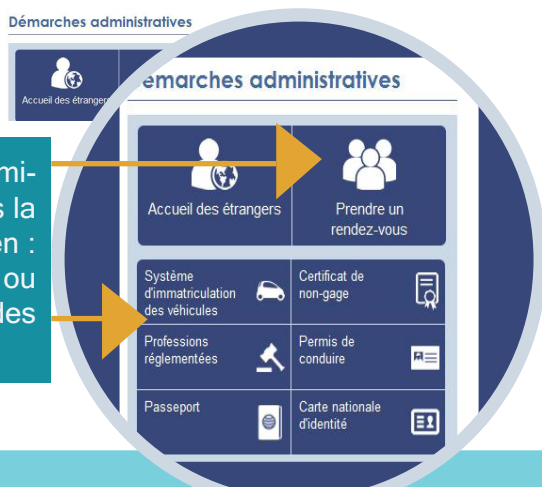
Démarches administratives

Accueil des étrangers

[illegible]mi- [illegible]s la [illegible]en : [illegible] ou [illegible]les

émarches administratives

Accueil des étrangers

Prendre un rendez-vous

Système d'immatriculation des véhicules

Certificat de non-gage

Professions réglementées

Permis de conduire

Passeport

Carte nationale d'identité